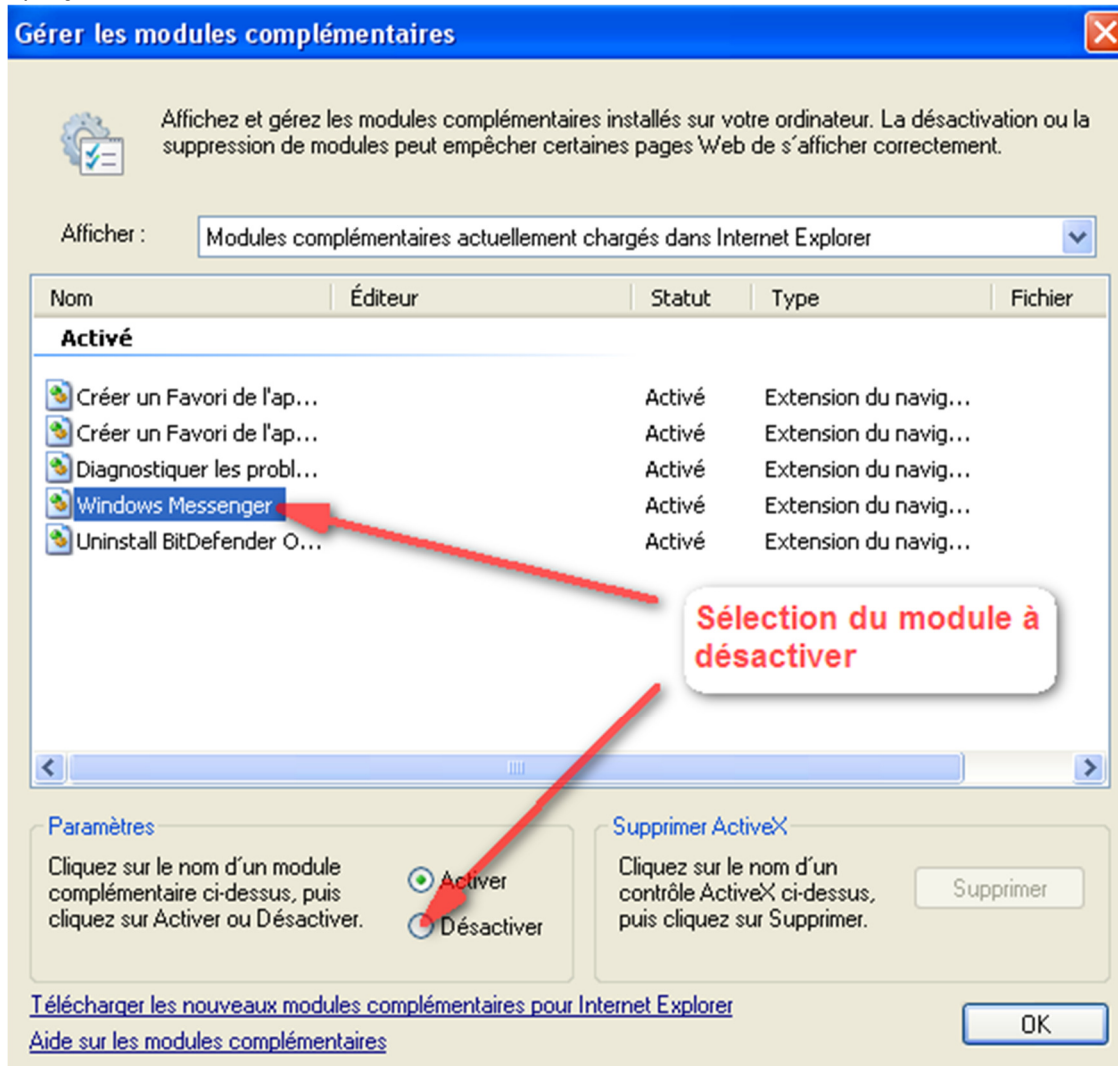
Gérer les modules complémentaires

Affichez et gérez les modules complémentaires installés sur votre ordinateur. La désactivation ou la suppression de modules peut empêcher certaines pages Web de s'afficher correctement.

Afficher : Modules complémentaires actuellement chargés dans Internet Explorer

| Nom | Éditeur | Statut | Type | Fichier |
|---|---|---|---|---|
| Activé | | | | |
| Créer un Favori de l'ap... | | Activé | Extension du navig... | |
| Créer un Favori de l'ap... | | Activé | Extension du navig... | |
| Diagnostiquer les probl... | | Activé | Extension du navig... | |
| Windows Messenger | | Activé | Extension du navig... | |
| Uninstall BitDefender O... | | Activé | Extension du navig... | |

Sélection du module à désactiver

Paramètres
Cliquez sur le nom d'un module complémentaire ci-dessus, puis cliquez sur Activer ou Désactiver.
Activer
Désactiver

Supprimer ActiveX
Cliquez sur le nom d'un contrôle ActiveX ci-dessus, puis cliquez sur Supprimer.
Supprimer

Télécharger les nouveaux modules complémentaires pour Internet Explorer
Aide sur les modules complémentaires
OK